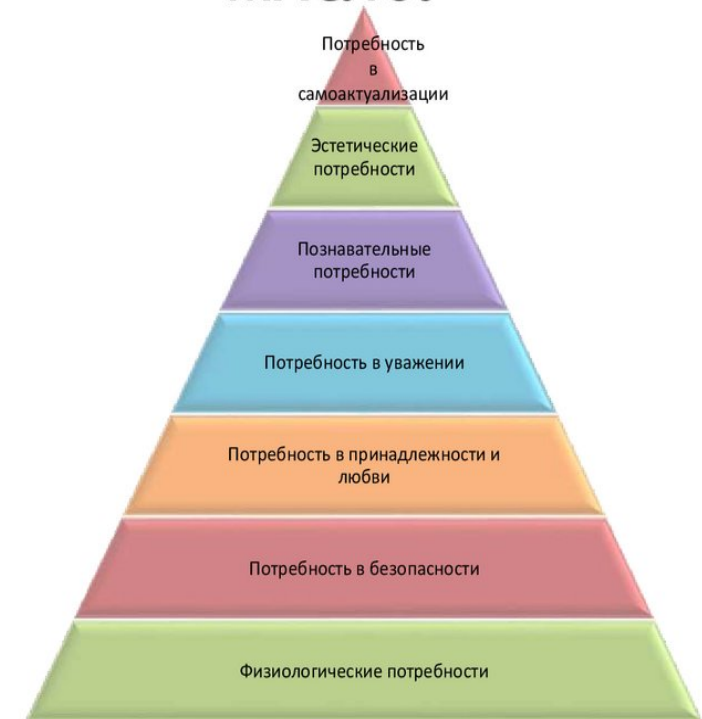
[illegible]

Потребность в самоактуализации

Эстетические потребности

Познавательные потребности

Потребность в уважении

Потребность в принадлежности и любви

Потребность в безопасности

Физиологические потребности